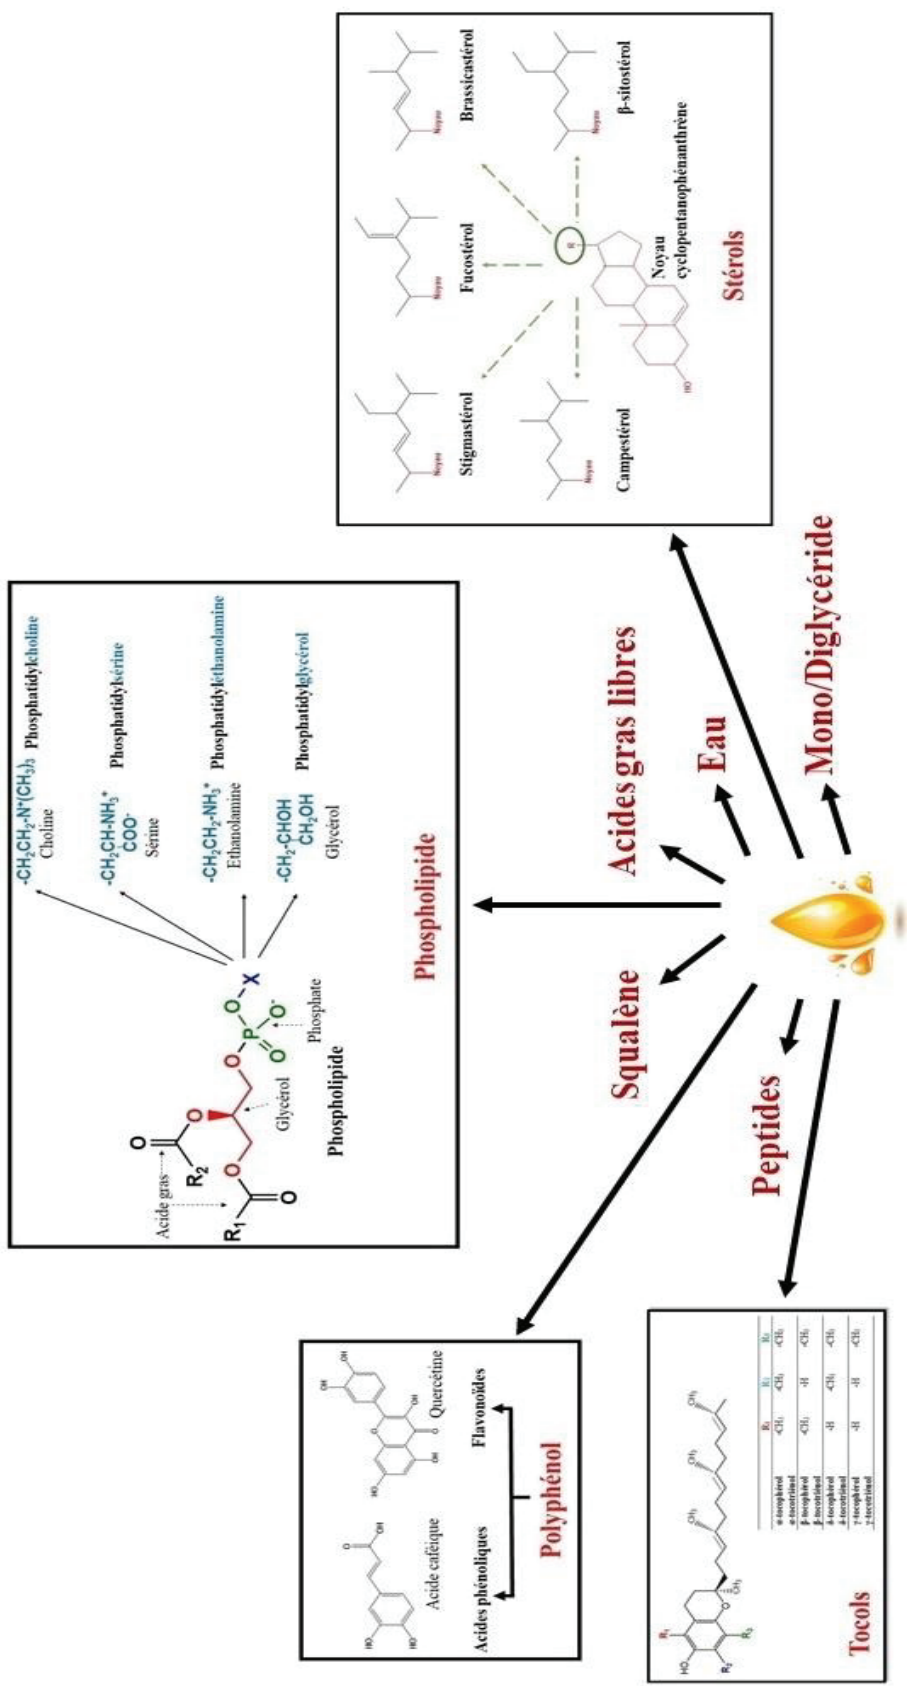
Phospholipide

Acide gras

$R_1$

$R_2$

O

O

O

Glycérol

Phosphate

Phospholipide

X

$-CH_2CH_2-N^+(CH_3)_3$ Choline Phosphatidylcholine

$-CH_2CH-NH_3^+$ $COO^-$ Sérine Phosphatidylsérine

$-CH_2CH_2-NH_3^+$ Ethanolamine Phosphatidylethanolamine

$-CH_2-CHOH$ $CH_2OH$ Glycérol Phosphatidylglycérol

Stérols

Stigmastérol

Fucostérol

Brassicastérol

Campestérol

β-sitostérol

Noyau cyclopentanophénanthrène

Noyau

Noyau

Noyau

Noyau

Noyau

HO

R

Acides gras libres

Eau

Mono/Diglycéride

Squalène

Peptides

Polyphénol

Acides phénoliques

Flavonoïdes

Acide caféique

Quercétine

OH

HO

OH

OH

OH

HO

OH

OH

O

Tocols

| | $R_1$ | $R_2$ | $R_3$ |
|---|---|---|---|
| α-tocophérol α-tocotriénol | $-CH_3$ | $-CH_3$ | $-CH_3$ |
| β-tocophérol β-tocotriénol | $-CH_3$ | -H | $-CH_3$ |
| δ-tocophérol δ-tocotriénol | -H | $-CH_3$ | $-CH_3$ |
| γ-tocophérol γ-tocotriénol | -H | -H | $-CH_3$ |

$R_1$

$R_2$

$R_3$

HO

$CH_3$

$CH_3$

$CH_3$

$CH_3$